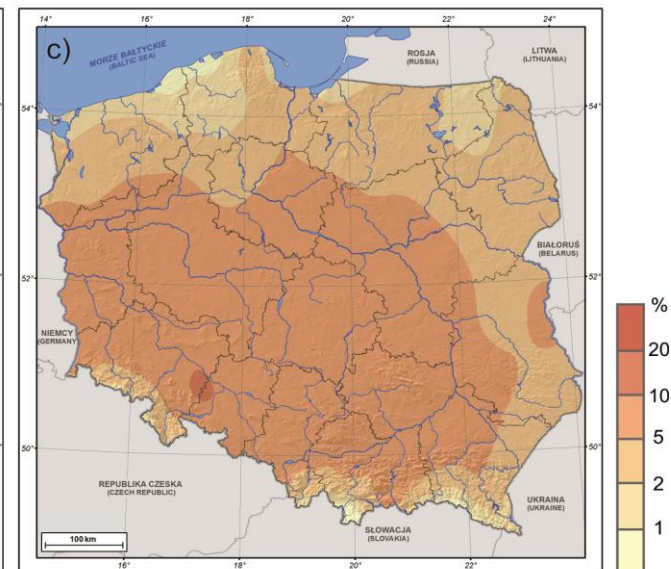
14°
16°
18°
20°
22°
24°

c)

MORZE BAŁTYCKIE
(BALTIC SEA)

ROSJA
(RUSSIA)

LITWA
(LITHUANIA)

54°
54°

BIAŁORUŚ
(BELARUS)

52°
52°

NIEMCY
(GERMANY)

50°
50°

REPUBLIKA CZESKA
(CZECH REPUBLIC)

UKRAINA
(UKRAINE)

SŁOWACJA
(SLOVAKIA)

100 km

16°
18°
20°
22°

%
20
10
5
2
1